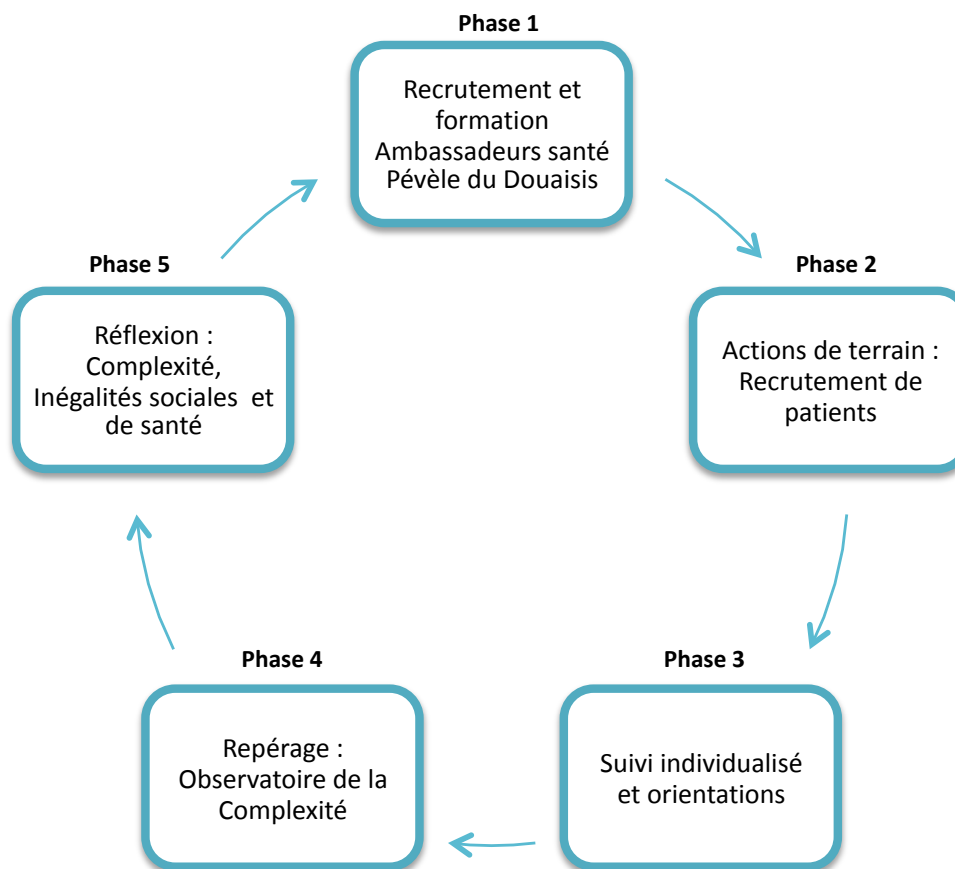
Phase 1

Recrutement et formation Ambassadeurs santé Pévèle du Douaisis

Phase 2

Actions de terrain : Recrutement de patients

Phase 3

Suivi individualisé et orientations

Phase 4

Repérage : Observatoire de la Complexité

Phase 5

Réflexion : Complexité, Inégalités sociales et de santé